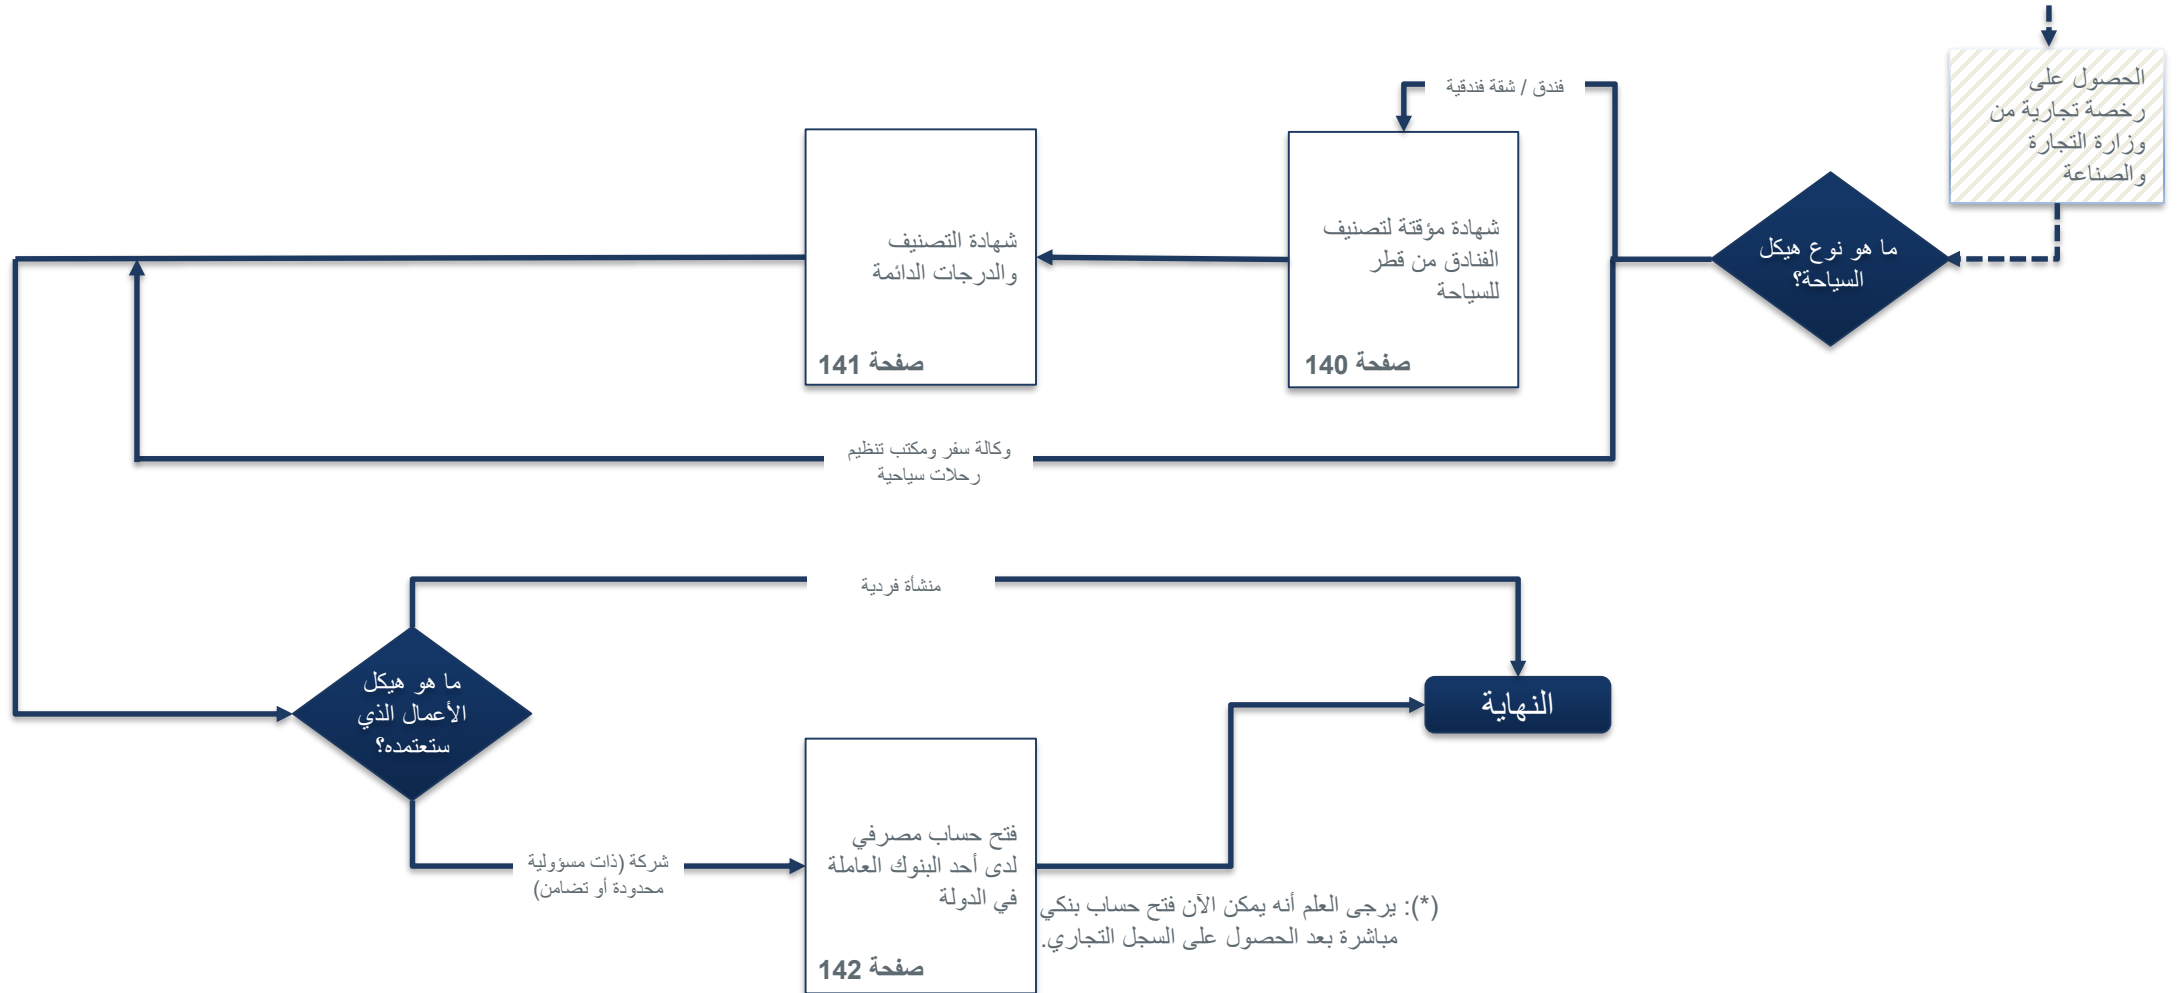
الحصول على رخصة تجارية من وزارة التجارة والصناعة

ما هو نوع هيكل السياحة؟

فندق / شقة فندقية

شهادة مؤقتة لتصنيف الفنادق من قطر للسياحة

صفحة 140

شهادة التصنيف والدرجات الدائمة

صفحة 141

وكالة سفر ومكتب تنظيم رحلات سياحية

منشأة فردية

ما هو هيكل الأعمال الذي ستعتمده؟

النهاية

شركة (ذات مسؤولية محدودة أو تضامن)

فتح حساب مصرفي لدى أحد البنوك العاملة في الدولة

صفحة 142

(*): يرجى العلم أنه يمكن الآن فتح حساب بنكي مباشرة بعد الحصول على السجل التجاري.